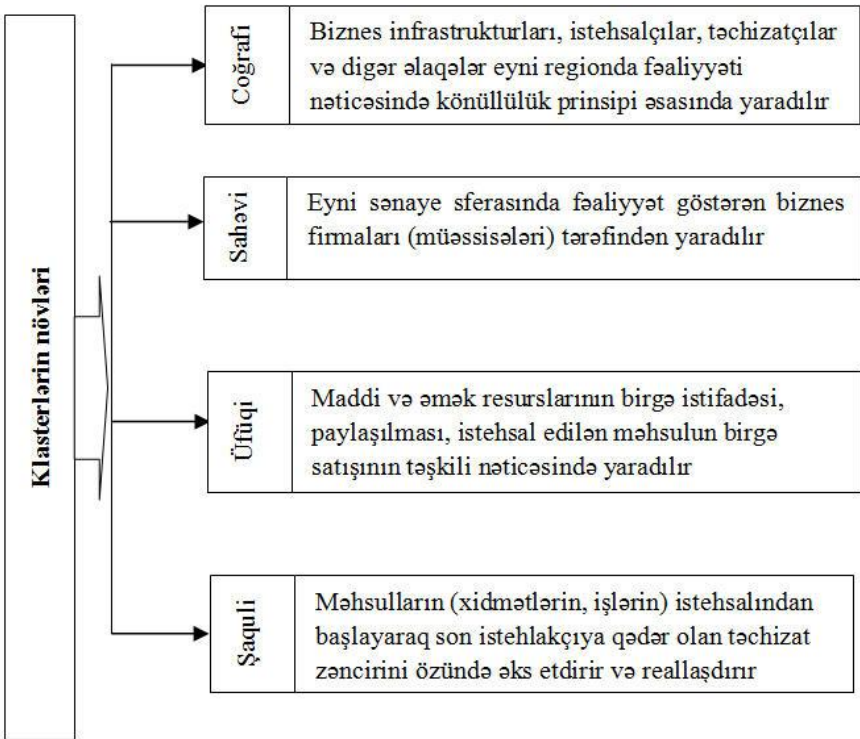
Klasterlərin növləri

Coğrafi

Biznes infrastrukturları, istehsalçılar, təchizatçılar və digər əlaqələr eyni regionda fəaliyyəti nəticəsində könüllülük prinsipi əsasında yaradılır

Sahəvi

Eyni sənaye sferasında fəaliyyət göstərən biznes firmaları (müəssisələri) tərəfindən yaradılır

Üfüqi

Maddi və əmək resurslarının birgə istifadəsi, paylaşılması, istehsal edilən məhsulun birgə satışının təşkili nəticəsində yaradılır

Şaquli

Məhsulların (xidmətlərin, işlərin) istehsalından başlayaraq son istehlakçıya qədər olan təchizat zəncirini özündə əks etdirir və reallaşdırır